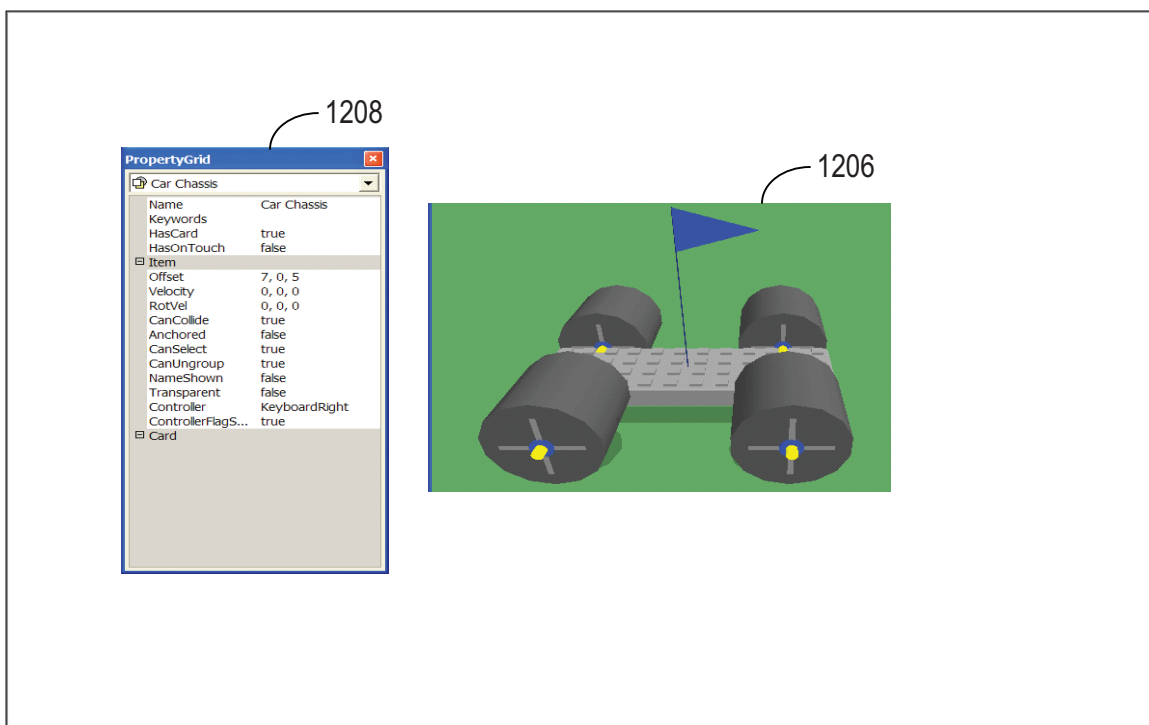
1208

PropertyGrid

Car Chassis

| | |
|---|---|
| Name | Car Chassis |
| Keywords | |
| HasCard | true |
| HasOnTouch | false |
| ⊟ Item | |
| Offset | 7, 0, 5 |
| Velocity | 0, 0, 0 |
| RotVel | 0, 0, 0 |
| CanCollide | true |
| Anchored | false |
| CanSelect | true |
| CanUngroup | true |
| NameShown | false |
| Transparent | false |
| Controller | KeyboardRight |
| ControllerFlagS... | true |
| ⊟ Card | |

1206